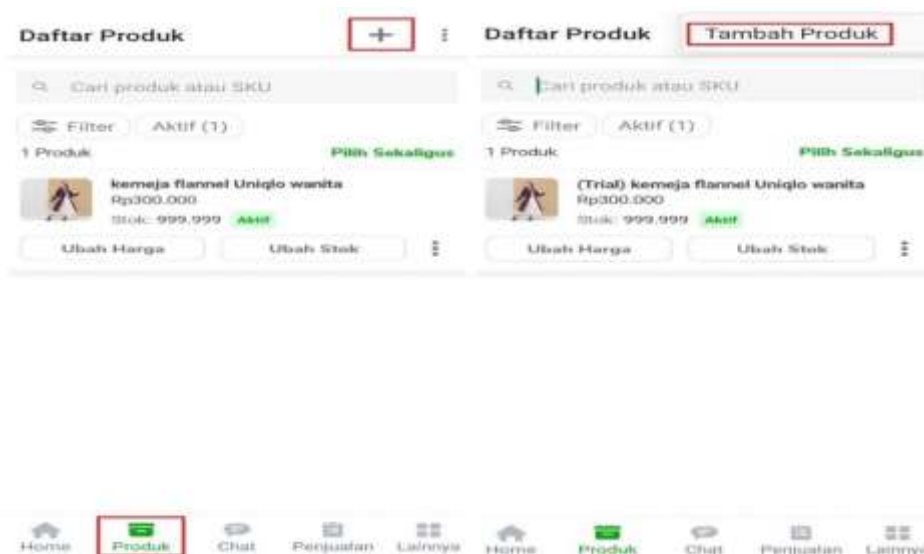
Daftar Produk

+

Cari produk atau SKU

Filter Aktif (1)

1 Produk

Pilih Sekaligus

kemeja flannel Uniqlo wanita

Rp300.000

Stok: 999.999 Aktif

Ubah Harga

Ubah Stok

Home Produk Chat Penjualan Lainnya

Daftar Produk

Tambah Produk

Cari produk atau SKU

Filter Aktif (1)

1 Produk

Pilih Sekaligus

(Trial) kemeja flannel Uniqlo wanita

Rp300.000

Stok: 999.999 Aktif

Ubah Harga

Ubah Stok

Home Produk Chat Penjualan Lainnya